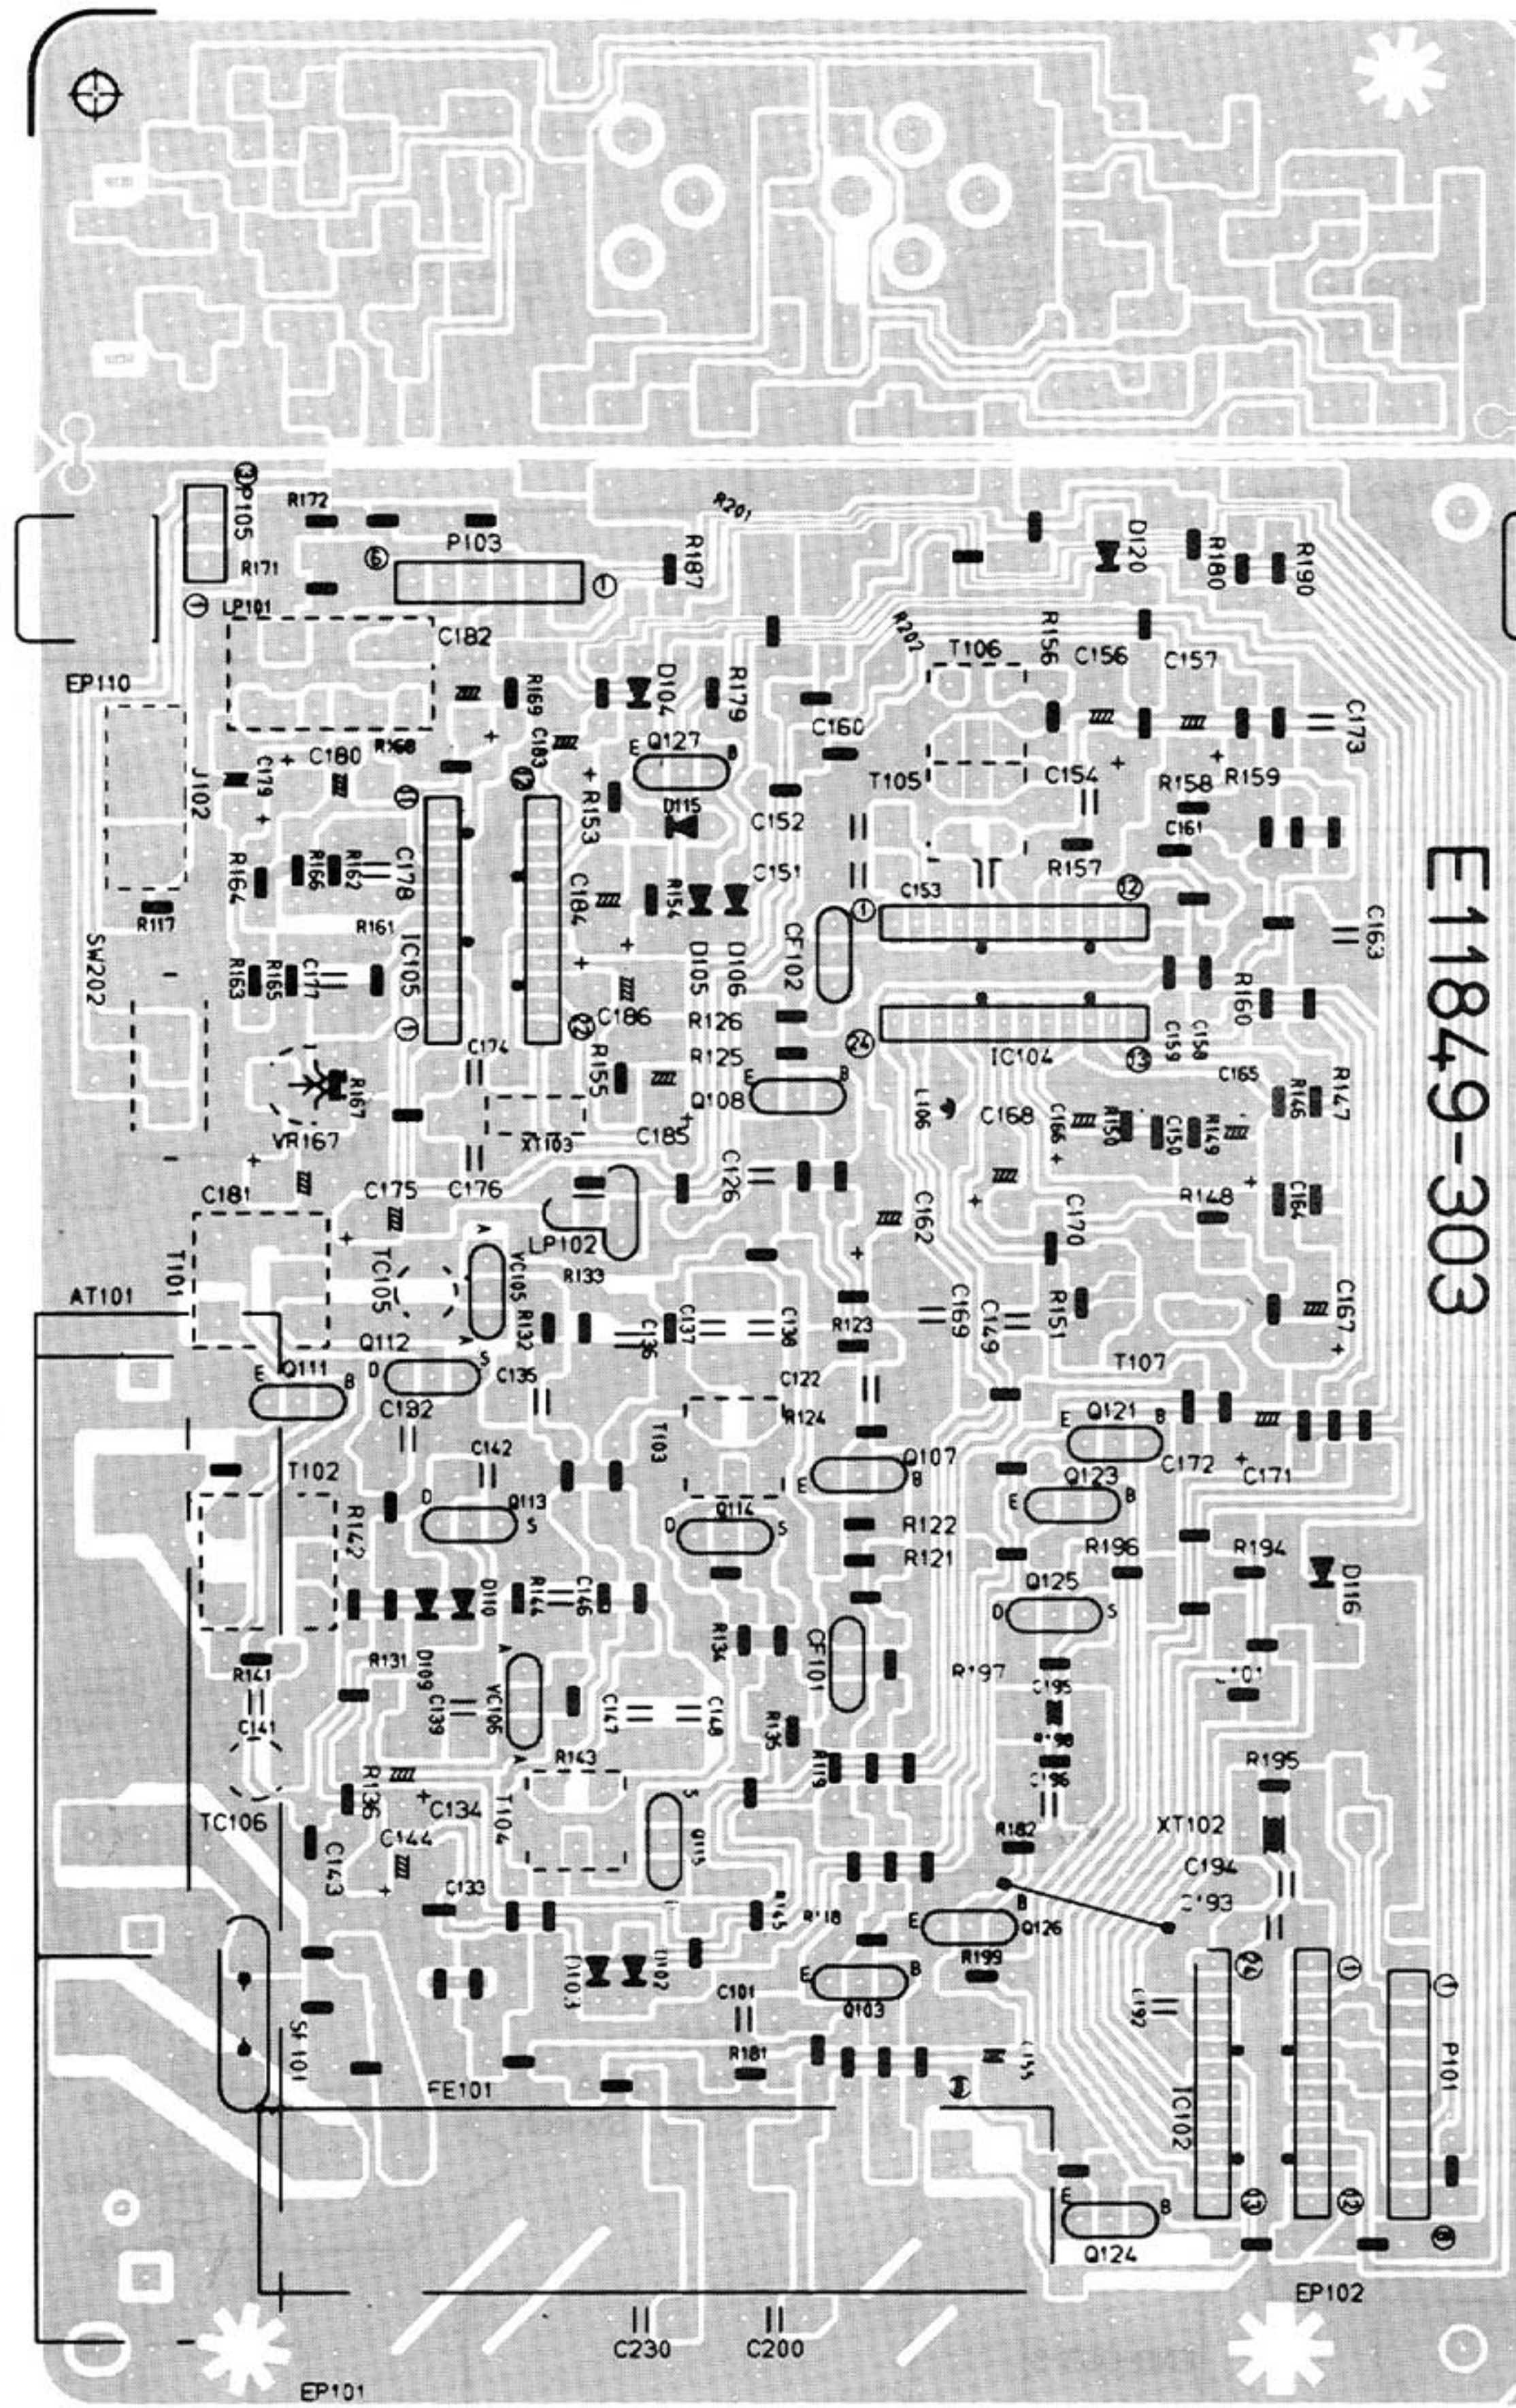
E1849-303

P105
R172
R171
P103
R201
R187
D120
R180
R190
LP101
C182
EP110
R202
T106
R156
C156
C157
R169
C183
D104
R179
C160
C173
J102
C179
C180
R168
Q127
E
B
R153
D115
T105
C154
R158
R159
C152
C161
R164
R166
R162
C178
C184
R154
C151
R157
R117
R161
IC105
D105
D106
CF102
C153
C163
SW202
R163
R165
C177
C186
R126
R160
R125
IC104
C159
C158
R155
C174
R167
Q108
C165
R166
R147
VR167
X1103
C185
L106
C168
C166
R150
C150
R149
C181
C175
C176
C126
R148
C164
LP102
C162
C170
T101
TC105
VC105
R133
AT101
R132
C137
C138
R123
C169
C149
R151
C167
Q112
C136
T107
Q111
C135
C122
E
B
D
S
C132
R124
Q121
T103
C172
C171
C142
Q107
Q123
T102
R142
Q113
Q114
R122
R196
R194
R121
D110
R144
C146
Q125
D116
R134
CF101
R131
D109
C139
VC106
C147
C148
R197
C195
R141
C141
R135
R119
R143
R195
R136
C134
Q115
TC106
C144
T104
R182
XT102
C143
C194
C193
C133
R145
R118
Q126
R199
D103
D107
Q103
C192
IC102
P101
SF101
C101
R181
FE101
Q124
EP102
C230
C200
EP101